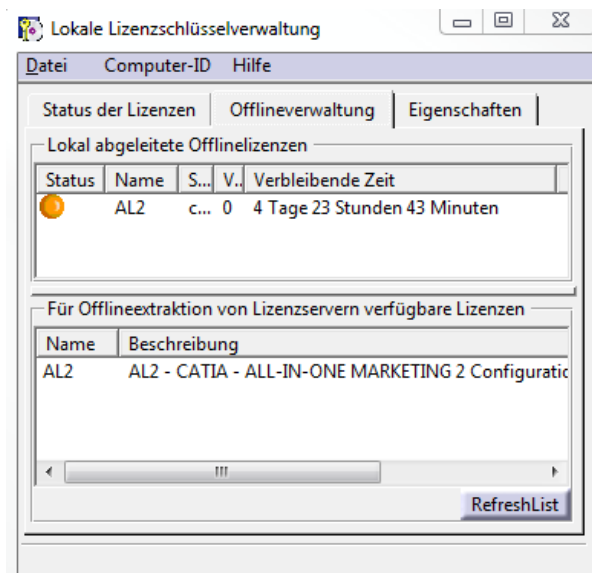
Lokale Lizenzschlüsselverwaltung

Datei Computer-ID Hilfe

Status der Lizenzen | Offlineverwaltung | Eigenschaften

Lokal abgeleitete Offlinelizenzen

| Status | Name | S... | V... | Verbleibende Zeit |
|---|---|---|---|---|
| | AL2 | c... | 0 | 4 Tage 23 Stunden 43 Minuten |

Für Offlineextraktion von Lizenzservern verfügbare Lizenzen

| Name | Beschreibung |
|---|---|
| AL2 | AL2 - CATIA - ALL-IN-ONE MARKETING 2 Configuratio |

III

RefreshList